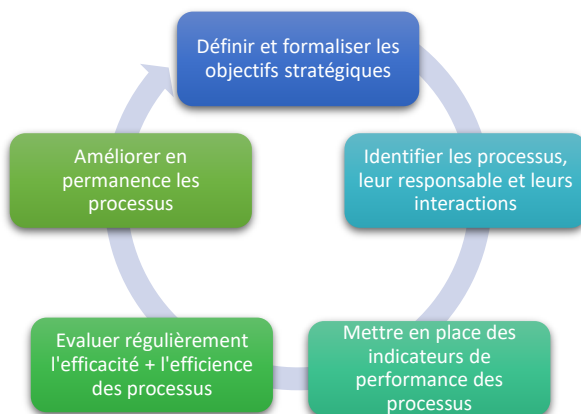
Définir et formaliser les objectifs stratégiques

Identifier les processus, leur responsable et leurs interactions

Mettre en place des indicateurs de performance des processus

Evaluer régulièrement l'efficacité + l'efficience des processus

Améliorer en permanence les processus